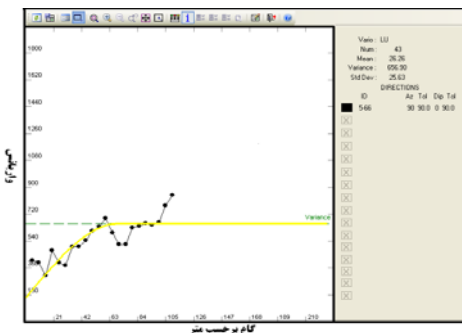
Vario : LU
Num : 43
Mean : 26.26
Variance : 656.90
Std Dev : 25.63
DIRECTIONS
ID Az Tol Dip Tol
5-66 90 90.0 0 90.0

1800
1620
1440
1260
1080
900
720
540
180

Variance

21 42 63 84 105 126 147 168 189 210

گام برحسب متر

واریوگرام